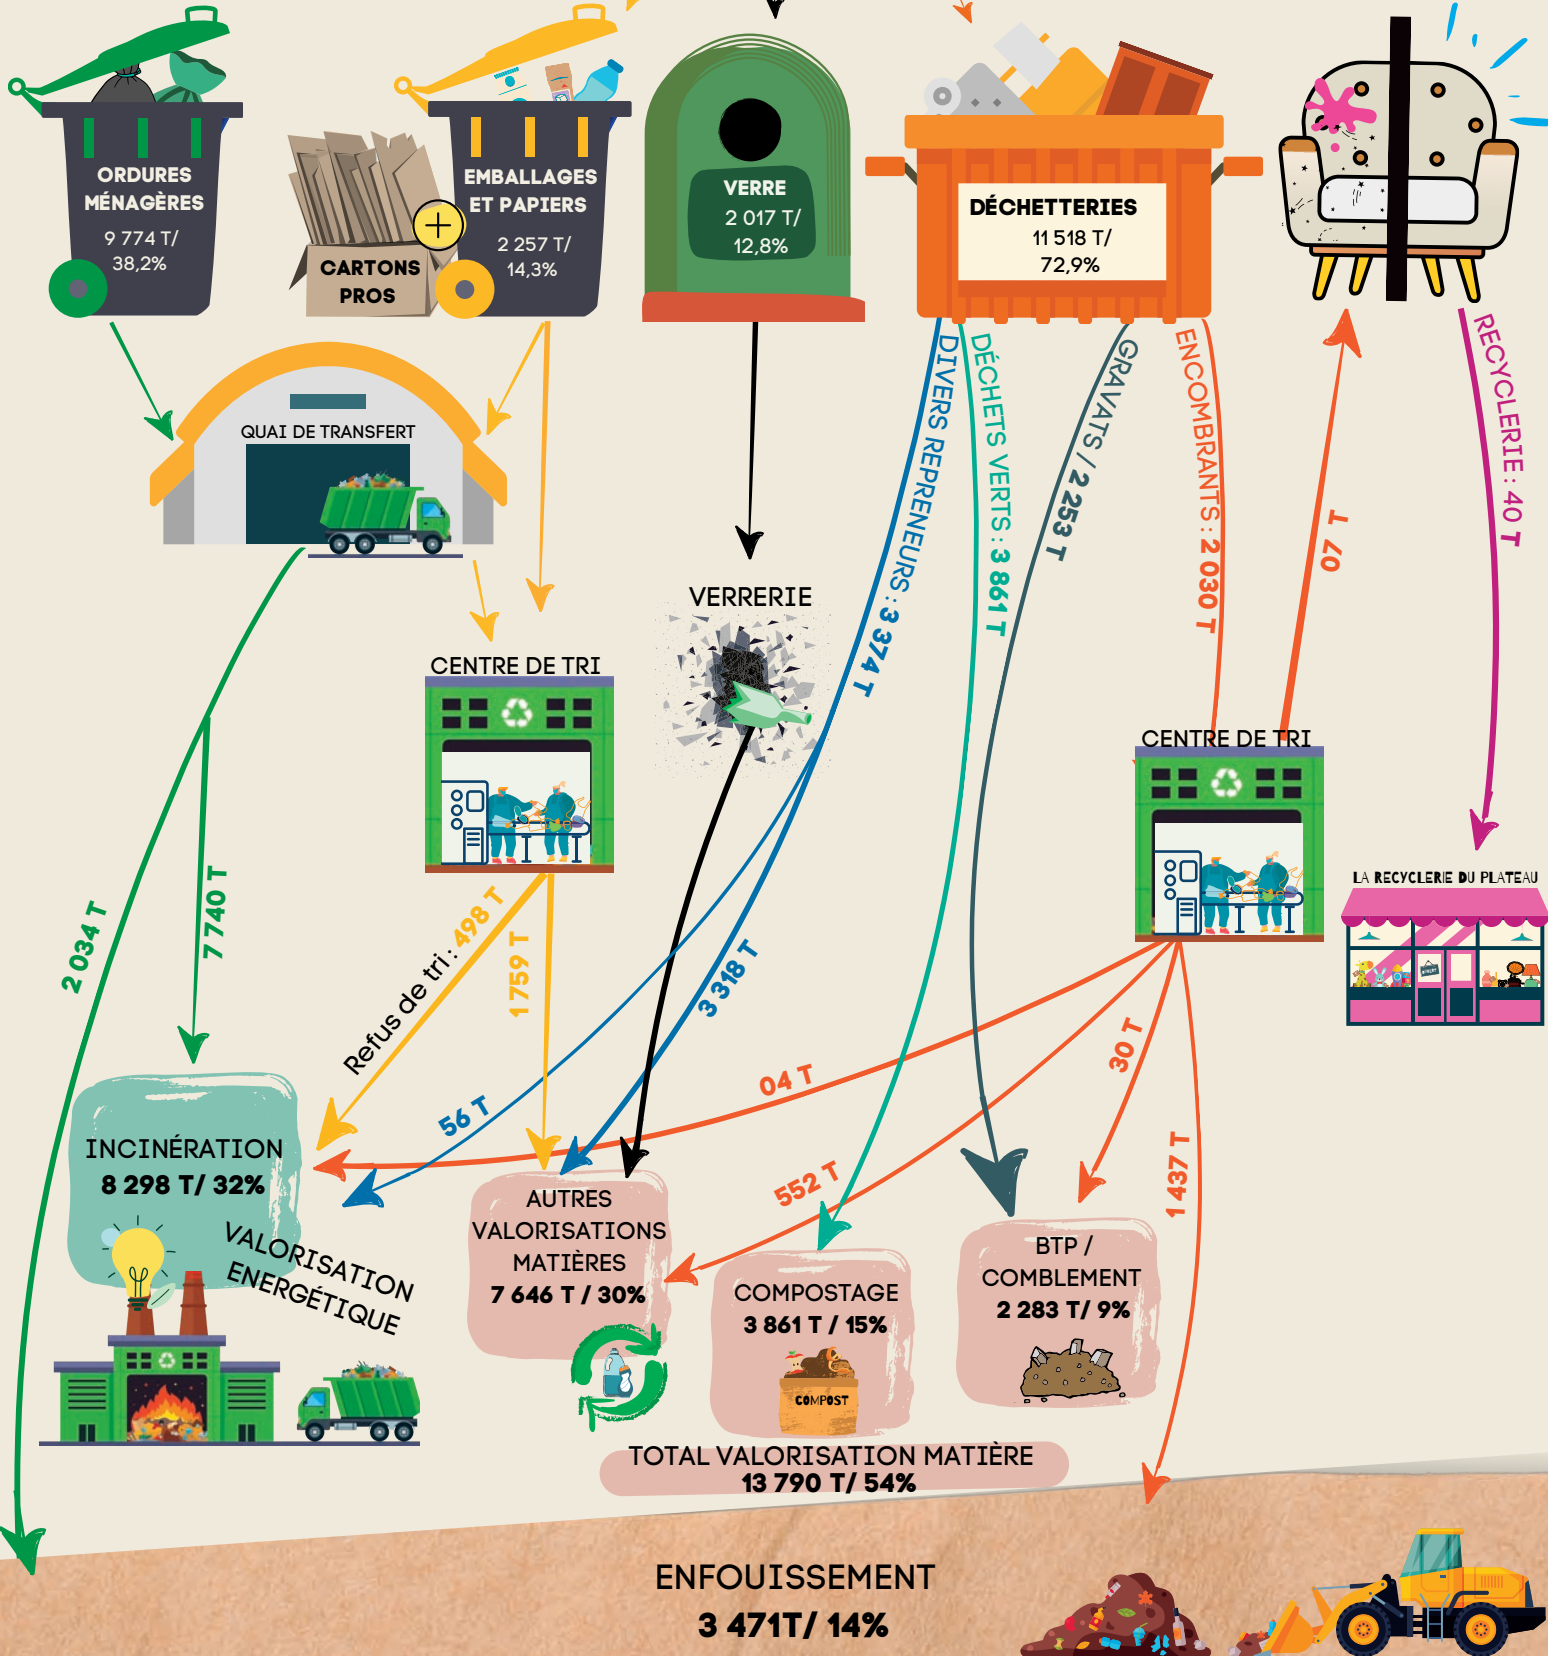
ORDURES MÉNAGÈRES
9 774 T/ 38,2%

CARTONS PROS

EMBALLAGES ET PAPIERS
2 257 T/ 14,3%

VERRE
2 017 T/ 12,8%

DÉCHETTERIES
11 518 T/ 72,9%

QUAI DE TRANSFERT

VERRERIE

CENTRE DE TRI

DIVERS REPRENEURS : 3 374 T

DÉCHETS VERTS : 3 861 T

GRAVATS / 2 253 T

ENCOMBRANTS : 2 030 T

07 T

RECYCLERIE : 40 T

CENTRE DE TRI

LA RECYCLERIE DU PLATEAU

2 034 T

7 740 T

Refus de tri : 498 T

1 759 T

3 318 T

56 T

04 T

30 T

552 T

1 437 T

INCINÉRATION
8 298 T/ 32%

VALORISATION ENERGÉTIQUE

AUTRES VALORISATIONS MATIÈRES
7 646 T / 30%

COMPOSTAGE
3 861 T / 15%

COMPOST

BTP / COMBLEMENT
2 283 T/ 9%

TOTAL VALORISATION MATIÈRE
13 790 T/ 54%

ENFOUISSEMENT
3 471T/ 14%